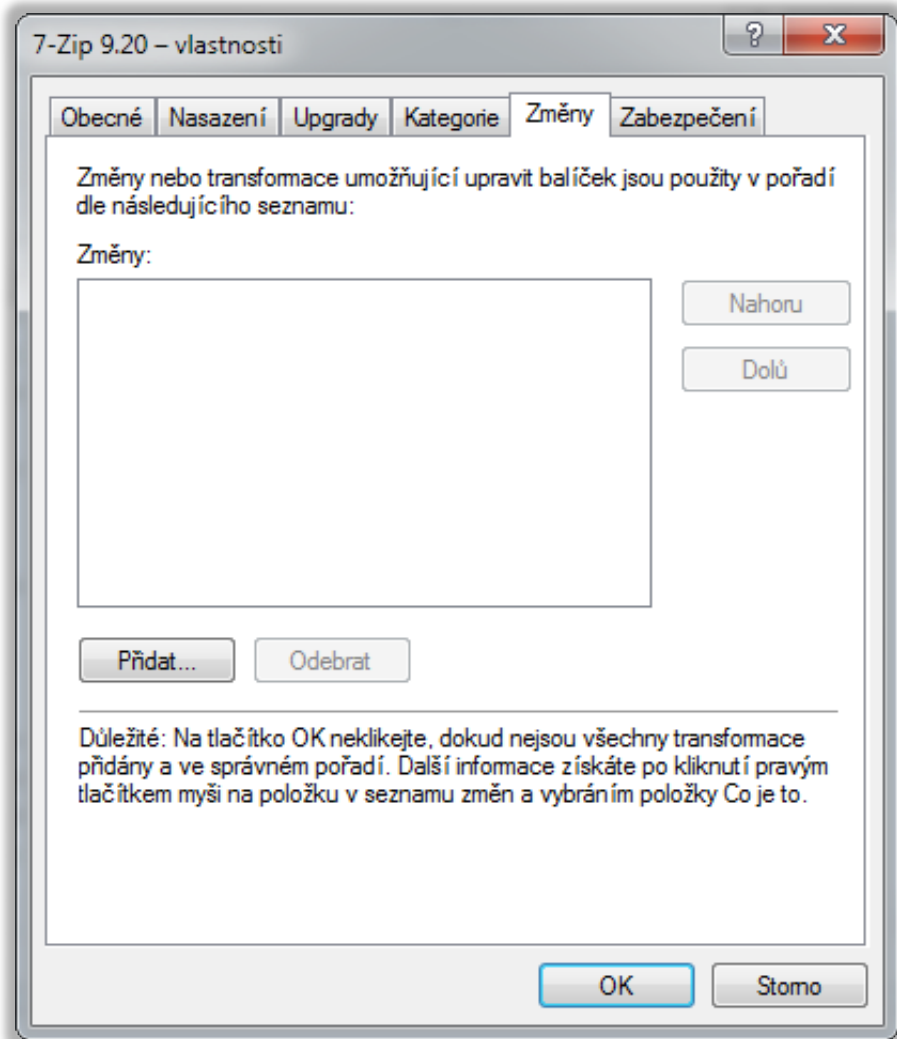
7-Zip 9.20 – vlastnosti

?

X

Obecné | Nasazení | Upgrady | Kategorie | Změny | Zabezpečení

Změny nebo transformace umožňující upravit balíček jsou použity v pořadí dle následujícího seznamu:

Změny:

Nahoru

Dolů

Přidat...

Odebrat

Důležité: Na tlačítko OK neklikejte, dokud nejsou všechny transformace přidány a ve správném pořadí. Další informace získáte po kliknutí pravým tlačítkem myši na položku v seznamu změn a vybráním položky Co je to.

OK

Storno